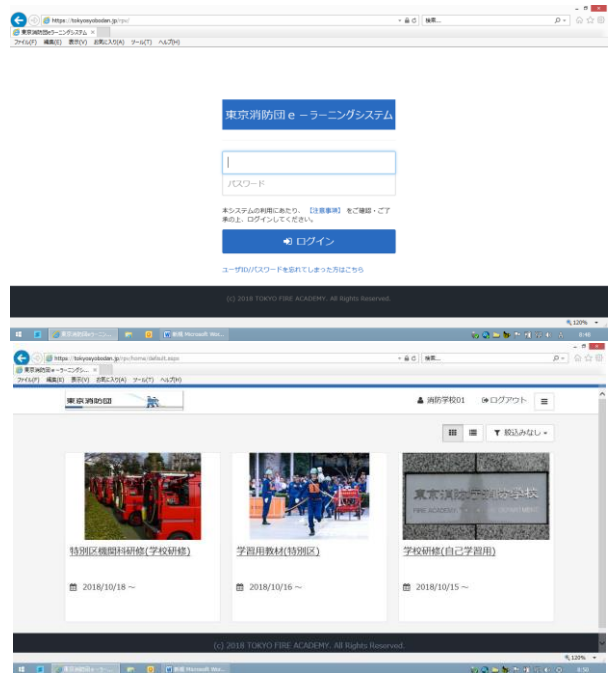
https://tokyosyodan.jp/rpc/
検索...
東京消防団eラーニングシステム
ファイル(F) 編集(E) 表示(V) お気に入り(A) ツール(T) ヘルプ(H)

東京消防団ｅ－ラーニングシステム

パスワード

本システムの利用にあたり、【注意事項】をご確認・ご了承の上、ログインしてください。

ログイン

ユーザID/パスワードを忘れてしまった方はこちら

(c) 2018 TOKYO FIRE ACADEMY. All Rights Reserved.

120%

東京消防団eラーニ...
新規 Microsoft Wor...
8:49

https://tokyosyodan.jp/rpc/home/default.aspx
検索...
東京消防団eラーニングシ...
ファイル(F) 編集(E) 表示(V) お気に入り(A) ツール(T) ヘルプ(H)

東京消防団
消防学校01
ログアウト

絞込みなし

特別区機関科研修(学校研修)
2018/10/18 ～

学習用教材(特別区)
2018/10/16 ～

学校研修(自己学習用)
2018/10/15 ～

東京消防庁消防学校
FIRE ACADEMY

(c) 2018 TOKYO FIRE ACADEMY. All Rights Reserved.

120%

東京消防団eラーニ...
新規 Microsoft Wor...
8:50